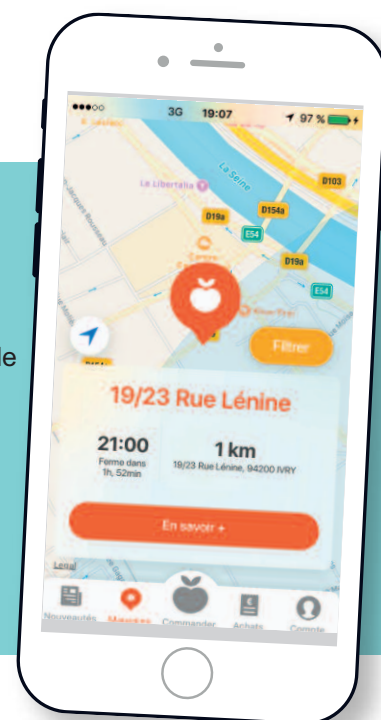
3G 19:07 97 %

La Seine
La Libertalia
D103
D19a
D154a
E54
D19a
E54

de

Filtrer

19/23 Rue Lénine

21:00
Ferme dans 1h, 52min

1 km
19/23 Rue Lénine, 94200 IVRY

En savoir +

Nouveautés
Magasins
Commander
Achats
Compte